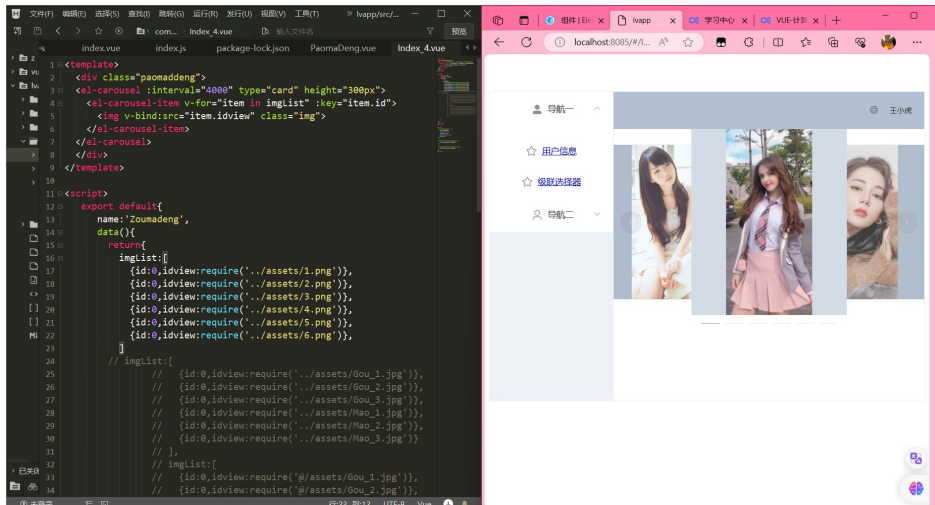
文件(F) 编辑(E) 选择(S) 查找(I) 跳转(G) 运行(R) 发行(U) 视图(V) 工具(T) » lvapp/src/...

com... Index_4.vue 输入文件名 预览

index.vue index.js package-lock.json PaomaDeng.vue Index_4.vue

1 <template>
2 <div class="paomaddeng">
3 <el-carousel :interval="4000" type="card" height="300px">
4 <el-carousel-item v-for="item in imgList" :key="item.id">
5 <img v-bind:src="item.idview" class="img">
6 </el-carousel-item>
7 </el-carousel>
8 </div>
9 </template>
10
11 <script>
12 export default{
13 name:'Zoumadeng',
14 data(){
15 return{
16 imgList:[
17 {id:0,idview:require('../assets/1.png')},
18 {id:0,idview:require('../assets/2.png')},
19 {id:0,idview:require('../assets/3.png')},
20 {id:0,idview:require('../assets/4.png')},
21 {id:0,idview:require('../assets/5.png')},
22 {id:0,idview:require('../assets/6.png')},
23 ]
24 // imgList:[
25 // {id:0,idview:require('../assets/Gou_1.jpg')},
26 // {id:0,idview:require('../assets/Gou_2.jpg')},
27 // {id:0,idview:require('../assets/Gou_3.jpg')},
28 // {id:0,idview:require('../assets/Mao_1.jpg')},
29 // {id:0,idview:require('../assets/Mao_2.jpg')},
30 // {id:0,idview:require('../assets/Mao_3.jpg')}
31 // ],
32 // imgList:[
33 // {id:0,idview:require('@/assets/Gou_1.jpg')},
34 // {id:0,idview:require('@/assets/Gou_2.jpg')},

已关闭

未登录 行:23 列:12 UTF-8 Vue

组件 | Ele lvapp 学习中心 VUE-计算

localhost:8085/#/L...

导航一
用户信息
级联选择器
导航二
王小虎